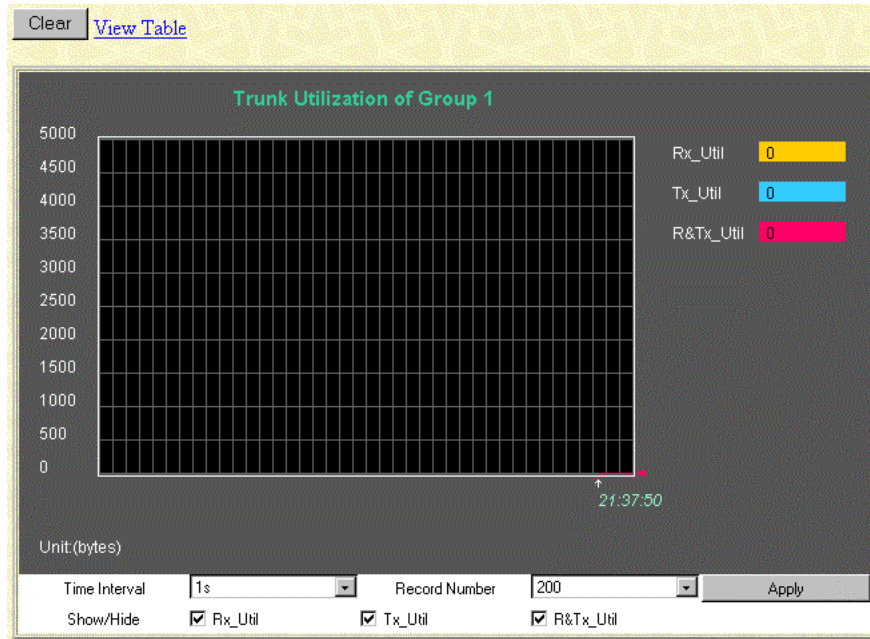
Clear View Table

Trunk Utilization of Group 1

5000
4500
4000
3500
3000
2500
2000
1500
1000
500
0

Rx_Util 0
Tx_Util 0
R&Tx_Util 0

21:37:50

Unit:(bytes)

Time Interval 1s Record Number 200 Apply

Show/Hide ☑ Rx_Util ☑ Tx_Util ☑ R&Tx_Util